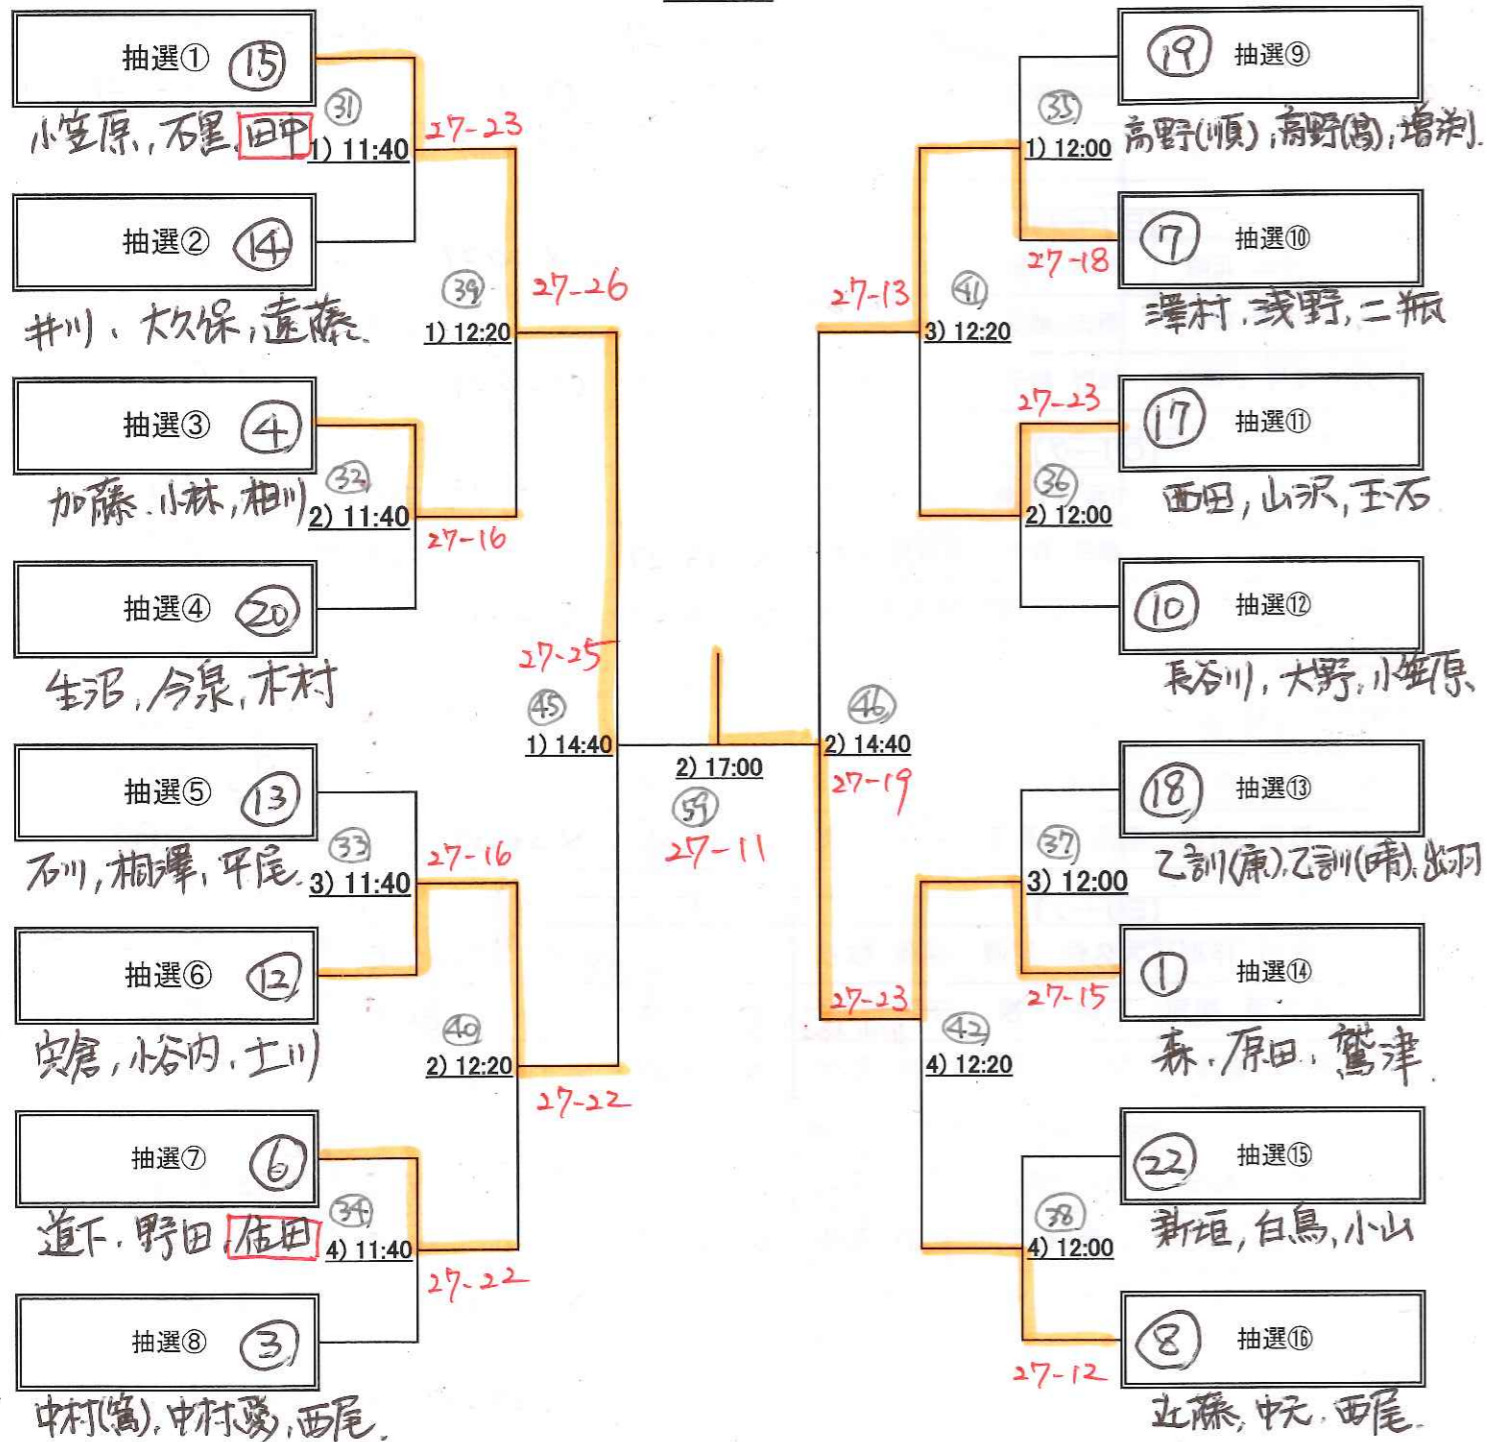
抽選① ⑮
小笠原，石黒，田中
㉛
1) 11:40
27-23
抽選② ⑭
井川，大久保，遠藤
㊴
1) 12:20
27-26
抽選③ ④
加藤，小林，相川
㉜
2) 11:40
27-16
抽選④ ⑳
生沼，今泉，木村
27-25
㊺
1) 14:40
抽選⑤ ⑬
石川，桐澤，平尾
㉝
3) 11:40
27-16
抽選⑥ ⑫
宍倉，小谷内，土川
㊵
2) 12:20
27-22
抽選⑦ ⑥
道下，野田，佐田
㉞
4) 11:40
27-22
抽選⑧ ③
中村(篤)，中村(愛)，西尾

2) 17:00
�59
27-11

⑲ 抽選⑨
㉟
1) 12:00
高野(順)，高野(富)，増渕
⑦ 抽選⑩
27-18
27-13
㊶
3) 12:20
澤村，浅野，二瓶
27-23
⑰ 抽選⑪
㊱
2) 12:00
西田，山沢，玉石
⑩ 抽選⑫
長谷川，大野，小笠原
㊻
2) 14:40
27-19
⑱ 抽選⑬
㊲
3) 12:00
乙訓(康)，乙訓(晴)，出羽
① 抽選⑭
27-15
27-23
㊷
4) 12:20
森，原田，鷲津
㉒ 抽選⑮
㊳
4) 12:00
新垣，白鳥，小山
⑧ 抽選⑯
27-12
近藤，中矢，西尾